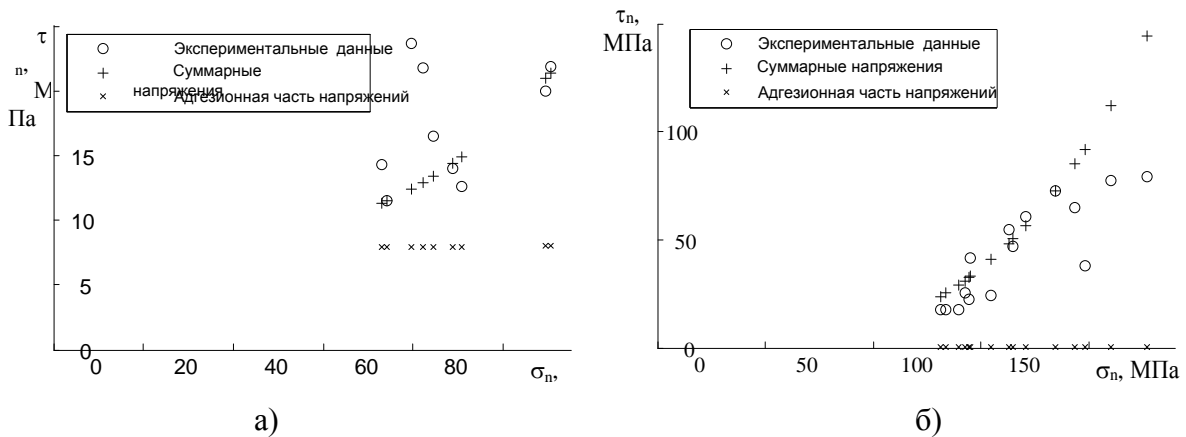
$\tau$
n,
М
Па

Экспериментальные данные
Суммарные напряжения
Адгезионная часть напряжений

15
10
5
0
0
20
40
60
80
$\sigma_n$,

а)

$\tau_n$,
МПа

Экспериментальные данные
Суммарные напряжения
Адгезионная часть напряжений

100
50
0
0
50
100
150
$\sigma_n$, МПа

б)